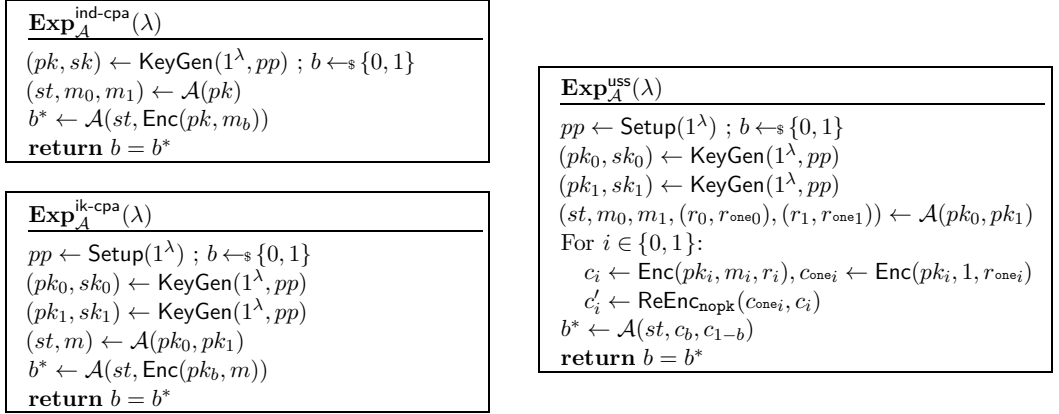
$\mathbf{Exp}_{\mathcal{A}}^{\mathsf{ind\text{-}cpa}}(\lambda)$

$(pk, sk) \leftarrow \mathsf{KeyGen}(1^{\lambda}, pp)$ ; $b \leftarrow_{\$} \{0,1\}$
$(st, m_0, m_1) \leftarrow \mathcal{A}(pk)$
$b^* \leftarrow \mathcal{A}(st, \mathsf{Enc}(pk, m_b))$
$\mathbf{return}\ b = b^*$

$\mathbf{Exp}_{\mathcal{A}}^{\mathsf{ik\text{-}cpa}}(\lambda)$

$pp \leftarrow \mathsf{Setup}(1^{\lambda})$ ; $b \leftarrow_{\$} \{0,1\}$
$(pk_0, sk_0) \leftarrow \mathsf{KeyGen}(1^{\lambda}, pp)$
$(pk_1, sk_1) \leftarrow \mathsf{KeyGen}(1^{\lambda}, pp)$
$(st, m) \leftarrow \mathcal{A}(pk_0, pk_1)$
$b^* \leftarrow \mathcal{A}(st, \mathsf{Enc}(pk_b, m))$
$\mathbf{return}\ b = b^*$

$\mathbf{Exp}_{\mathcal{A}}^{\mathsf{uss}}(\lambda)$

$pp \leftarrow \mathsf{Setup}(1^{\lambda})$ ; $b \leftarrow_{\$} \{0,1\}$
$(pk_0, sk_0) \leftarrow \mathsf{KeyGen}(1^{\lambda}, pp)$
$(pk_1, sk_1) \leftarrow \mathsf{KeyGen}(1^{\lambda}, pp)$
$(st, m_0, m_1, (r_0, r_{\mathrm{one}0}), (r_1, r_{\mathrm{one}1})) \leftarrow \mathcal{A}(pk_0, pk_1)$
For $i \in \{0,1\}$:
$c_i \leftarrow \mathsf{Enc}(pk_i, m_i, r_i), c_{\mathrm{one}i} \leftarrow \mathsf{Enc}(pk_i, 1, r_{\mathrm{one}i})$
$c_i' \leftarrow \mathsf{ReEnc}_{\mathsf{nopk}}(c_{\mathrm{one}i}, c_i)$
$b^* \leftarrow \mathcal{A}(st, c_b, c_{1-b})$
$\mathbf{return}\ b = b^*$